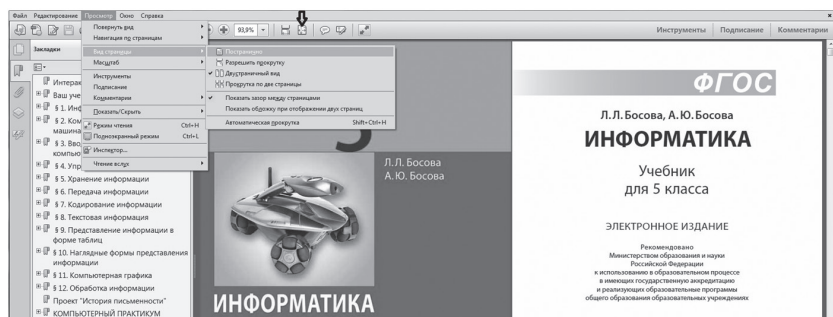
Файл Редактирование Просмотр Окно Справка

93,9%

Инструменты Подписание Комментарии

Закладки

Повернуть вид
Навигация по страницам
Вид страницы
Масштаб
Инструменты
Подписание
Комментарии
Показать/Скрыть
Режим чтения Ctrl+H
Полноэкранный режим Ctrl+L
Инспектор...
Чтение вслух

Постранично
Разрешить прокрутку
Двухстраничный вид
Прокрутка по две страницы
Показать зазор между страницами
Показать обложку при отображении двух страниц
Автоматическая прокрутка Shift+Ctrl+H

Интерак
Ваш учеб
§ 1. Инф
§ 2. Ком машина
§ 3. Вво компью
§ 4. Упр
§ 5. Хранение информации
§ 6. Передача информации
§ 7. Кодирование информации
§ 8. Текстовая информация
§ 9. Представление информации в форме таблиц
§ 10. Наглядные формы представления информации
§ 11. Компьютерная графика
§ 12. Обработка информации
Проект "История письменности"
КОМПЬЮТЕРНЫЙ ПРАКТИКУМ

Л. Л. Босова
А. Ю. Босова

ИНФОРМАТИКА

ФГОС

Л. Л. Босова, А. Ю. Босова

ИНФОРМАТИКА

Учебник
для 5 класса

ЭЛЕКТРОННОЕ ИЗДАНИЕ

Рекомендовано
Министерством образования и науки
Российской Федерации
к использованию в образовательном процессе
в имеющих государственную аккредитацию
и реализующих образовательные программы
общего образования образовательных учреждениях